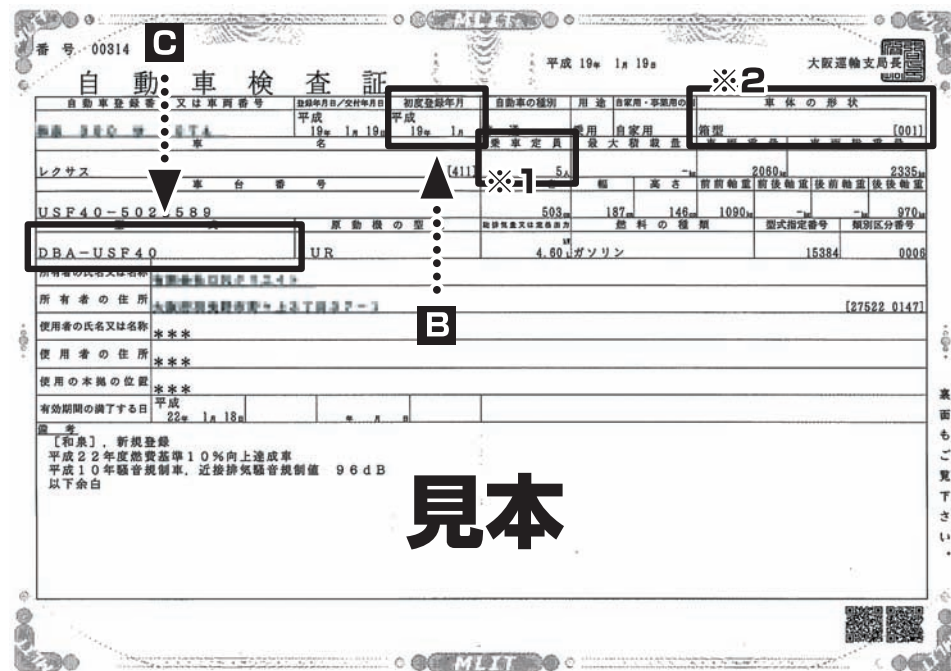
MLIT

番号 00314

C

平成 19年 1月 19日

大阪運輸支局長

自動車検査証

※2

| 自動車登録番号又は車両番号 | 登録年月日/交付年月日 | 初度登録年月 | 自動車の種別 | 用途 | 自家用・事業用の別 | 車体の形状 |
|---|---|---|---|---|---|---|
| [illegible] | 平成 19年 1月 19日 | 平成 19年 1月 | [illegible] | 乗用 | 自家用 | 箱型 [001] |

| 車名 | | 乗車定員 | 最大積載量 | 車両重量 | 車両総重量 |
|---|---|---|---|---|---|
| レクサス | [411] | 5人 | -kg | 2060kg | 2335kg |

※1

| 車台番号 | 長さ | 幅 | 高さ | 前前軸重 | 前後軸重 | 後前軸重 | 後後軸重 |
|---|---|---|---|---|---|---|---|
| USF40-5025589 | 503cm | 187cm | 146cm | 1090kg | -kg | -kg | 970kg |

| 型式 | 原動機の型式 | 総排気量又は定格出力 | 燃料の種類 | 型式指定番号 | 類別区分番号 |
|---|---|---|---|---|---|
| DBA-USF40 | UR | 4.60 L | ガソリン | 15384 | 0006 |

所有者の氏名又は名称 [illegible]

所有者の住所 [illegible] [27522 0147]

B

使用者の氏名又は名称 ＊＊＊

使用者の住所 ＊＊＊

使用の本拠の位置 ＊＊＊

有効期間の満了する日 平成 22年 1月 18日

備考
［和泉］，新規登録
平成22年度燃費基準10％向上達成車
平成10年騒音規制車，近接排気騒音規制値 96dB
以下余白

見本

裏面もご覧下さい。

MLIT